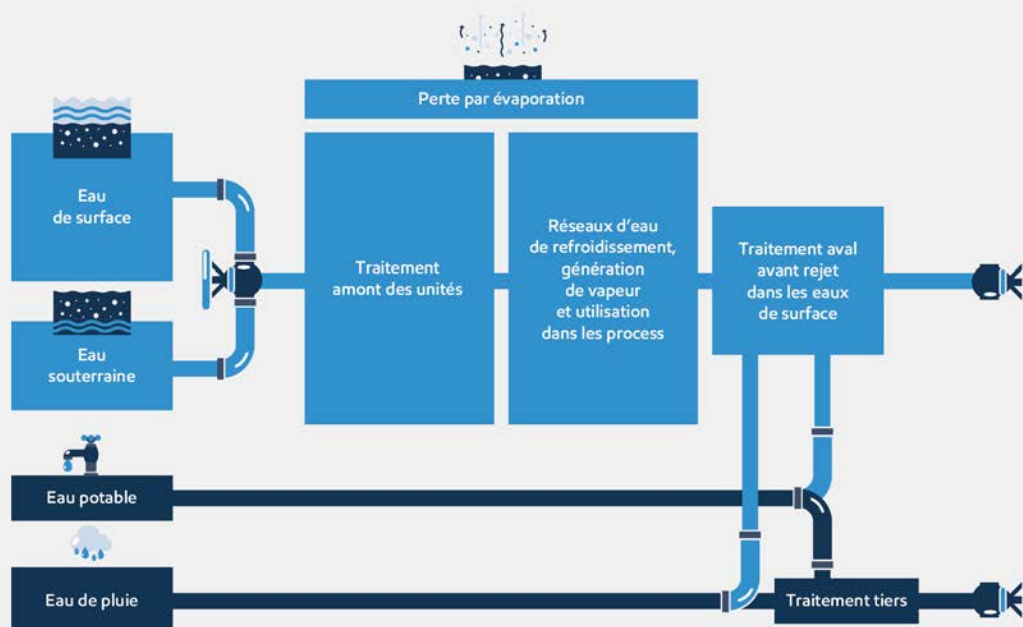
Perte par évaporation

Eau de surface

Eau souterraine

Traitement amont des unités

Réseaux d'eau de refroidissement, génération de vapeur et utilisation dans les process

Traitement aval avant rejet dans les eaux de surface

Eau potable

Eau de pluie

Traitement tiers